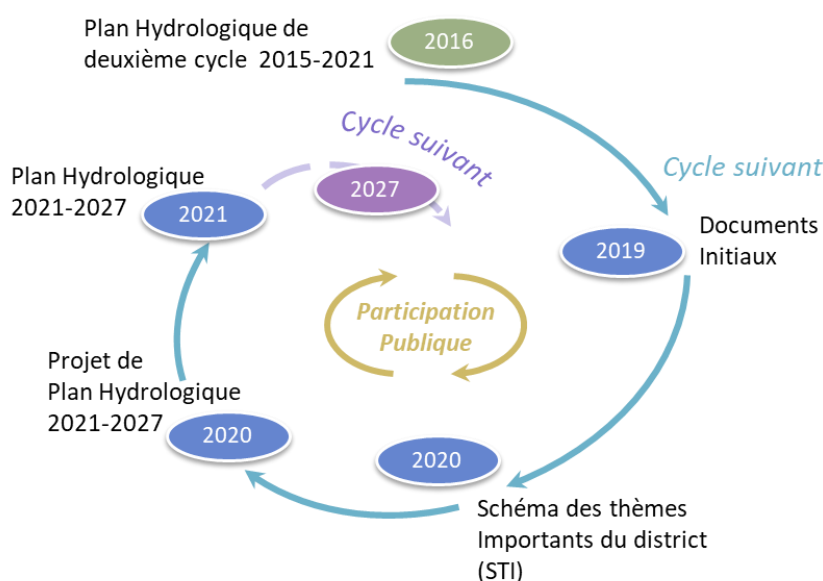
Plan Hydrologique de deuxième cycle 2015-2021

2016

Cycle suivant

Cycle suivant

Plan Hydrologique 2021-2027

2027

2021

2019

Documents Initiaux

Participation Publique

Projet de Plan Hydrologique 2021-2027

2020

2020

Schéma des thèmes Importants du district (STI)